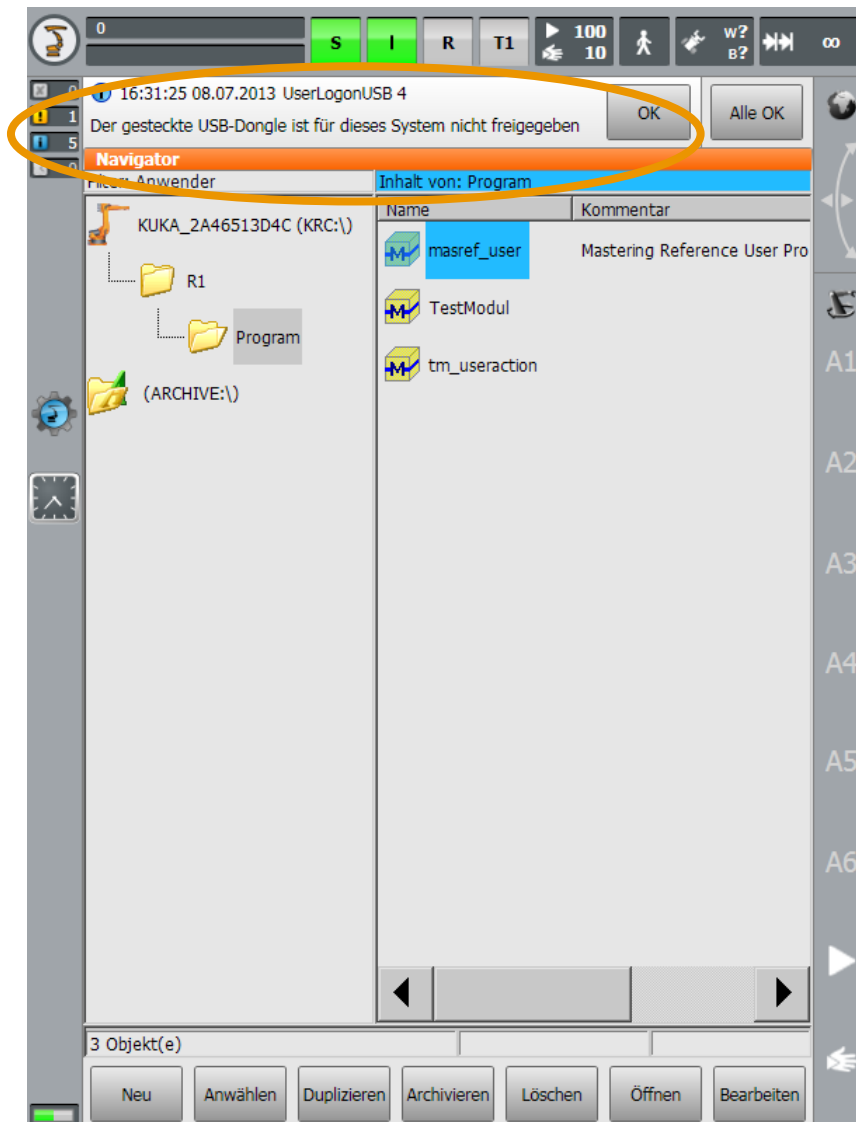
0

S I R T1 100 10 W? B? ∞

0
1
5
0

16:31:25 08.07.2013 UserLogonUSB 4
Der gesteckte USB-Dongle ist für dieses System nicht freigegeben

OK

Alle OK

Navigator

Filter: Anwender

Inhalt von: Program

KUKA_2A46513D4C (KRC:\)

R1

Program

(ARCHIVE:\)

| Name | Kommentar |
|---|---|
| masref_user | Mastering Reference User Pro |
| TestModul | |
| tm_useraction | |

A1
A2
A3
A4
A5
A6

3 Objekt(e)

Neu

Anwählen

Duplizieren

Archivieren

Löschen

Öffnen

Bearbeiten